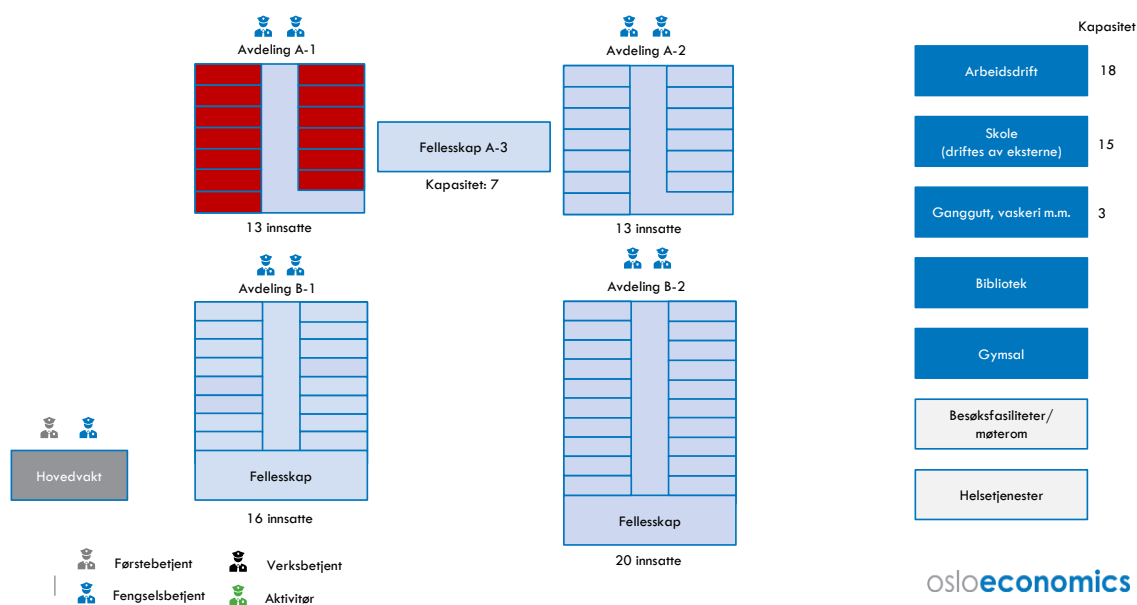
Avdeling A-1

13 innsatte

Fellesskap A-3

Kapasitet: 7

Avdeling A-2

13 innsatte

Avdeling B-1

Fellesskap

16 innsatte

Avdeling B-2

Fellesskap

20 innsatte

Hovedvakt

Kapasitet

Arbeidsdrift 18

Skole (driftes av eksterne) 15

Ganggutt, vaskeri m.m. 3

Bibliotek

Gymsal

Besøksfasiliteter/ møterom

Helsetjenester

Førstebetjent

Verksbetjent

Fengselsbetjent

Aktivitør

osloeconomics